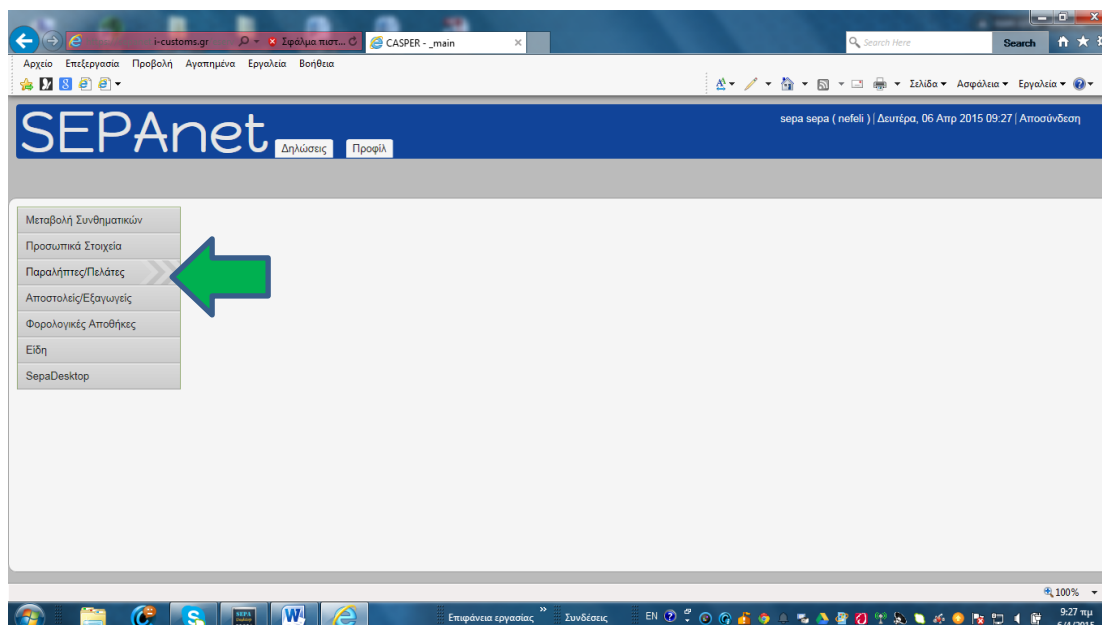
i-customs.gr
Σφάλμα πιστ...
CASPER - _main
Search Here
Search
Αρχείο Επεξεργασία Προβολή Αγαπημένα Εργαλεία Βοήθεια
Σελίδα ▾ Ασφάλεια ▾ Εργαλεία ▾

SEPAnet
Δηλώσεις
Προφίλ
sepa sepa ( nefeli ) | Δευτέρα, 06 Απρ 2015 09:27 | Αποσύνδεση

Μεταβολή Συνθηματικών
Προσωπικά Στοιχεία
Παραλήπτες/Πελάτες
Αποστολείς/Εξαγωγείς
Φορολογικές Αποθήκες
Είδη
SepaDesktop

100%
Επιφάνεια εργασίας
Συνδέσεις
EN
9:27 πμ
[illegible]